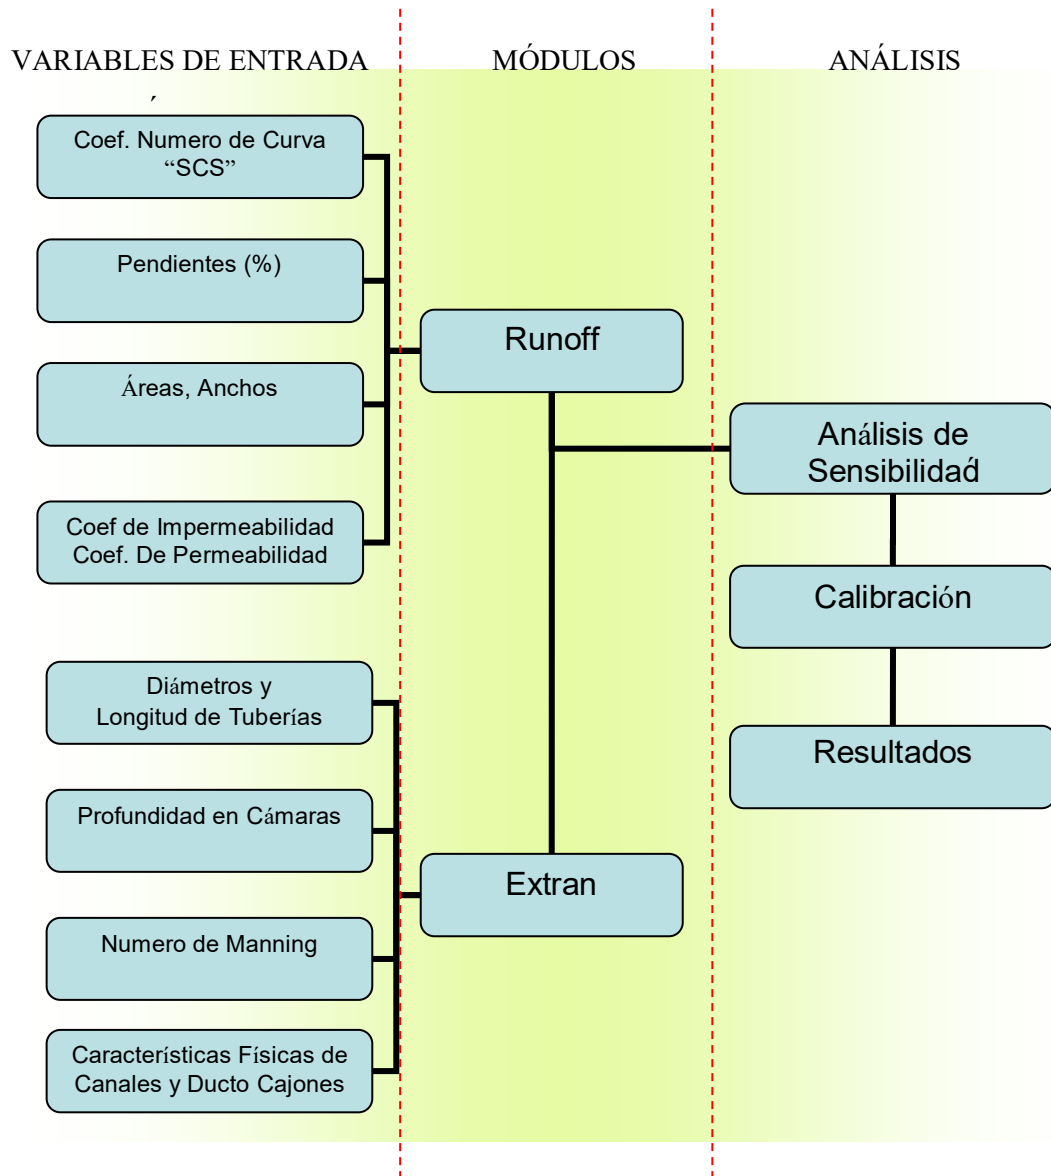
VARIABLES DE ENTRADA

MÓDULOS

ANÁLISIS

Coef. Numero de Curva "SCS"

Pendientes (%)

Áreas, Anchos

Coef de Impermeabilidad Coef. De Permeabilidad

Diámetros y Longitud de Tuberías

Profundidad en Cámaras

Numero de Manning

Características Físicas de Canales y Ducto Cajones

Runoff

Extran

Análisis de Sensibilidad

Calibración

Resultados